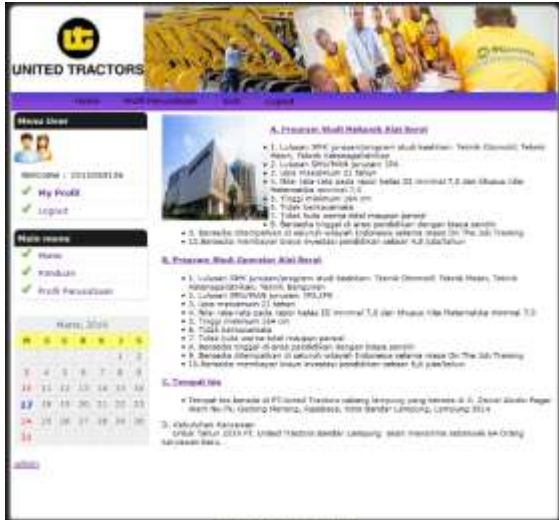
UNITED TRACTORS

Home Profil Perusahaan Test Logout

Menu User

Welcome : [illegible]

My Profil

Logout

Main menu

Home

Panduan

Profil Perusahaan

Maret 2014

| M | S | S | R | K | J | S |
|---|---|---|---|---|---|---|
| | | | | | | 1 |
| 2 | 3 | 4 | 5 | 6 | 7 | 8 |
| 9 | 10 | 11 | 12 | 13 | 14 | 15 |
| 16 | 17 | 18 | 19 | 20 | 21 | 22 |
| 23 | 24 | 25 | 26 | 27 | 28 | 29 |
| 30 | 31 | | | | | |

admin

A. Program Studi Mekanik Alat Berat

1. Lulusan SMK jurusan/program studi keahlian: Teknik Otomotif, Teknik Mesin, Teknik Kendaraan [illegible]
2. Lulusan SMU/MA jurusan IPA
3. Usia maksimum 21 tahun
4. Nilai rata-rata pada rapor kelas III minimal 7,0 dan khusus nilai Matematika minimal 7,0
5. Tinggi minimum 160 cm
6. Tidak berkacamata
7. Tidak buta warna total maupun parsial
8. Bersedia tinggal di asrama pendidikan dengan biaya sendiri
9. Bersedia ditempatkan di seluruh wilayah Indonesia selama masa On The Job Training
10. Bersedia membayar biaya investasi pendidikan sebesar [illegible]

B. Program Studi Operator Alat Berat

1. Lulusan SMK jurusan/program studi keahlian: Teknik Otomotif, Teknik Mesin, Teknik Kendaraan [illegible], Teknik Bangunan
2. Lulusan SMU/MA jurusan IPA/IPS
3. Usia maksimum 21 tahun
4. Nilai rata-rata pada rapor kelas III minimal 7,0 dan khusus nilai Matematika minimal 7,0
5. Tinggi minimum 164 cm
6. Tidak berkacamata
7. Tidak buta warna total maupun parsial
8. Bersedia tinggal di asrama pendidikan dengan biaya sendiri
9. Bersedia ditempatkan di seluruh wilayah Indonesia selama masa On The Job Training
10. Bersedia membayar biaya investasi pendidikan sebesar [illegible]

C. Tempat tes

Tempat tes berada di PT United Tractors cabang lampung yang berada di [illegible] Bandar Lampung, Lampung 2014

D. Kebutuhan Karyawan

Untuk Tahun 2014 PT. United Tractors Bandar Lampung akan menerima sebanyak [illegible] Orang karyawan baru.